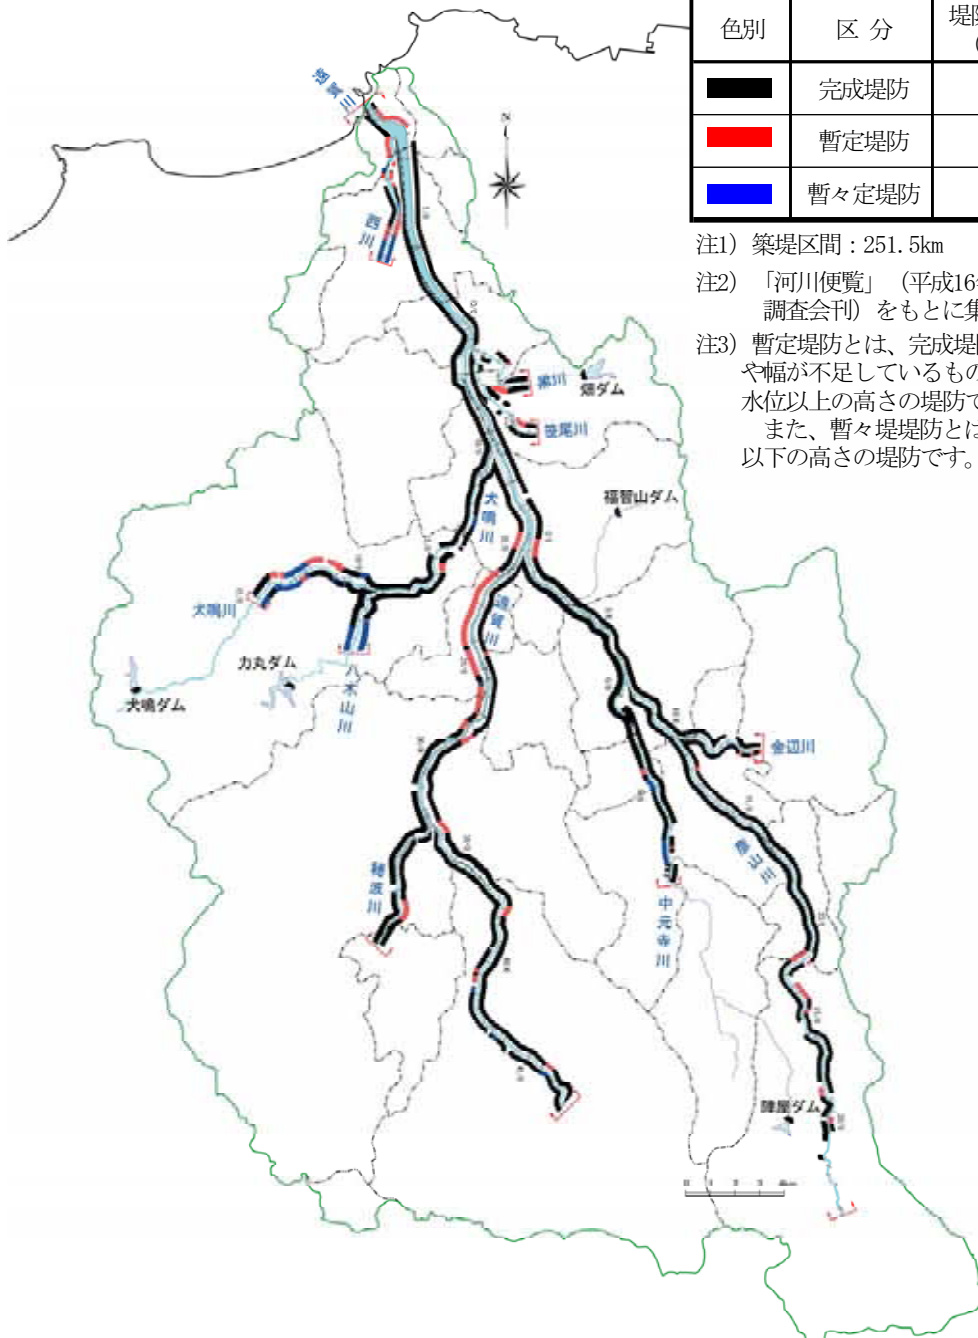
| 色別 | 区 分 | 堤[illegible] |
|---|---|---|
| | 完成堤防 | |
| | 暫定堤防 | |
| | 暫々定堤防 | |

注1）築堤区間：251.5km

注2）「河川便覧」（平成16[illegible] 調査会刊）をもとに集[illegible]

注3）暫定堤防とは、完成堤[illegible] や幅が不足しているもの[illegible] 水位以上の高さの堤防で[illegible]
また、暫々堤防とは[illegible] 以下の高さの堤防です。

N

遠賀川
西川
黒川
畑ダム
笹尾川
福智山ダム
犬鳴川
犬鳴川
力丸ダム
八木山川
犬鳴ダム
遠賀川
金辺川
彦山川
穂波川
中元寺川
陣屋ダム